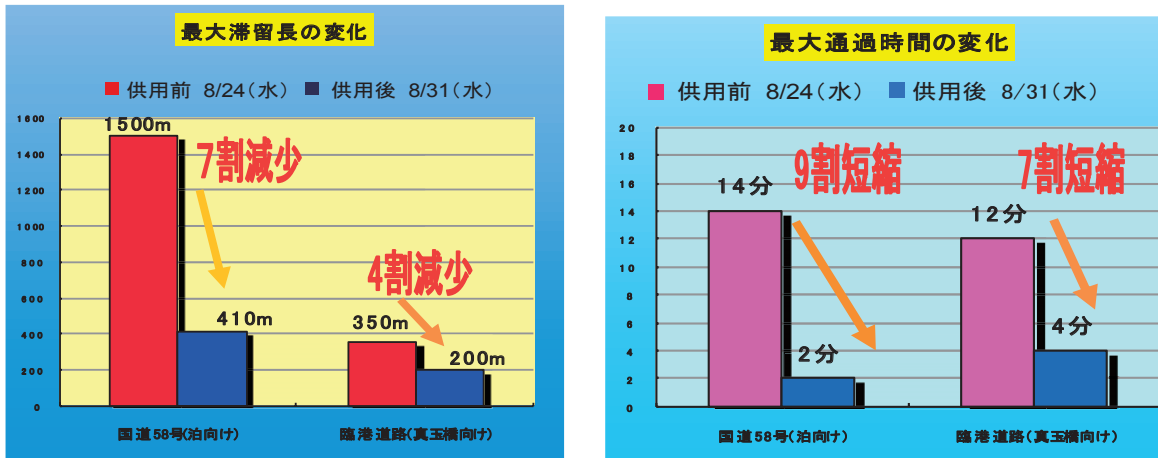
最大滞留長の変化

供用前 8/24（水） 供用後 8/31（水）

1600
1400
1200
1000
800
600
400
200
0

1500m
7割減少
410m
4割減少
350m
200m

国道58号(泊向け)
臨港道路(真玉橋向け)

最大通過時間の変化

供用前 8/24（水） 供用後 8/31（水）

20
18
16
14
12
10
8
6
4
2
0

14分
9割短縮
2分
12分
7割短縮
4分

国道58号(泊向け)
臨港道路(真玉橋向け)